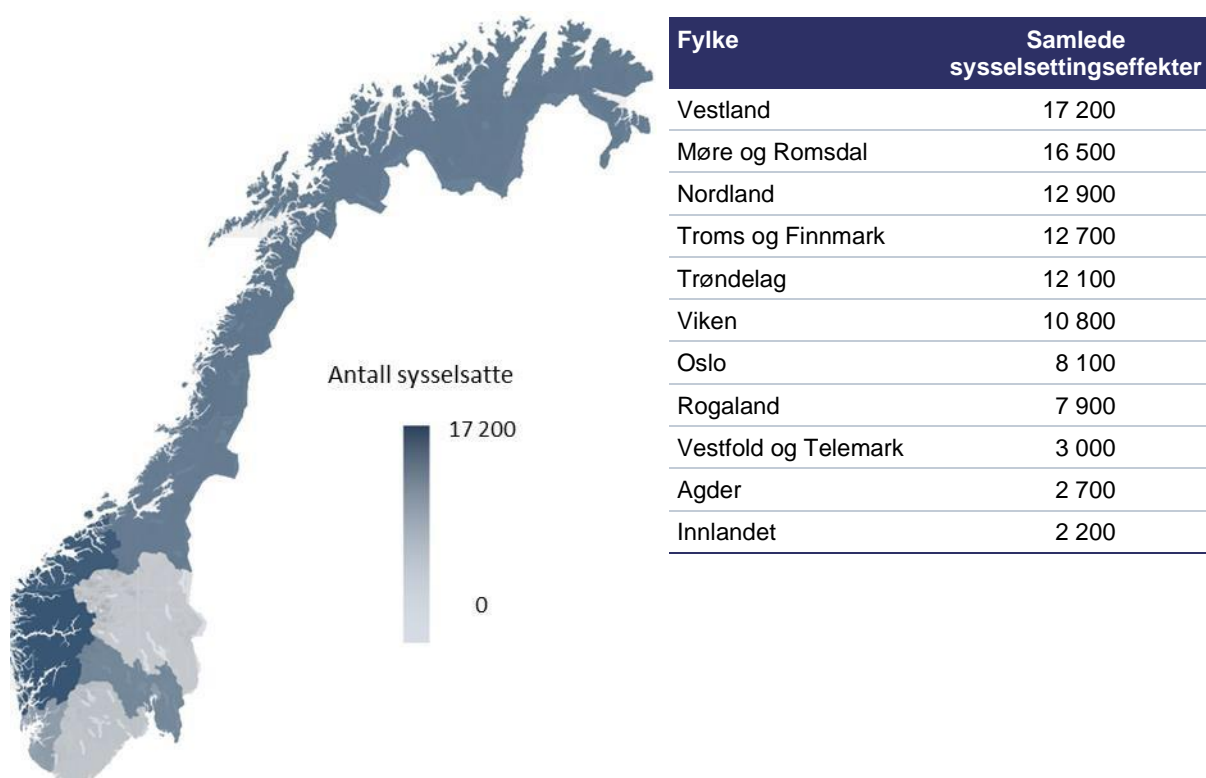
Antall sysselsatte

17 200

0

| Fylke | Samlede sysselsettingseffekter |
|---|---|
| Vestland | 17 200 |
| Møre og Romsdal | 16 500 |
| Nordland | 12 900 |
| Troms og Finnmark | 12 700 |
| Trøndelag | 12 100 |
| Viken | 10 800 |
| Oslo | 8 100 |
| Rogaland | 7 900 |
| Vestfold og Telemark | 3 000 |
| Agder | 2 700 |
| Innlandet | 2 200 |